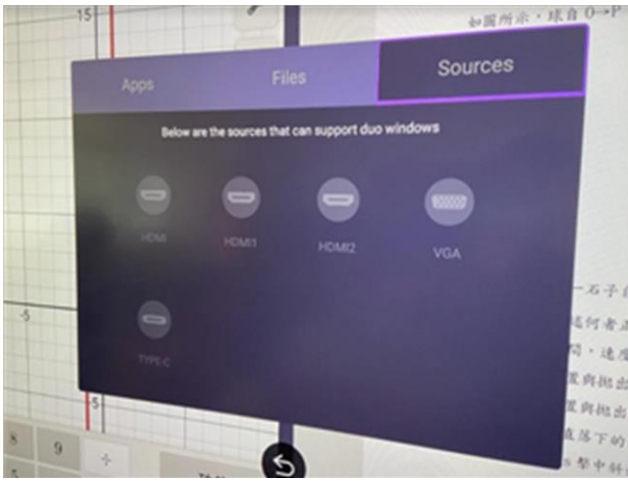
15

如圖所示，球自 O→P

Apps

Files

Sources

Below are the sources that can support duo windows

HDMI

HDMI1

HDMI2

VGA

TYPE-C

-5

一石子自

述何者正

間，速度

置與拋出

置與拋出

直落下的

學中科

5

8

9

÷